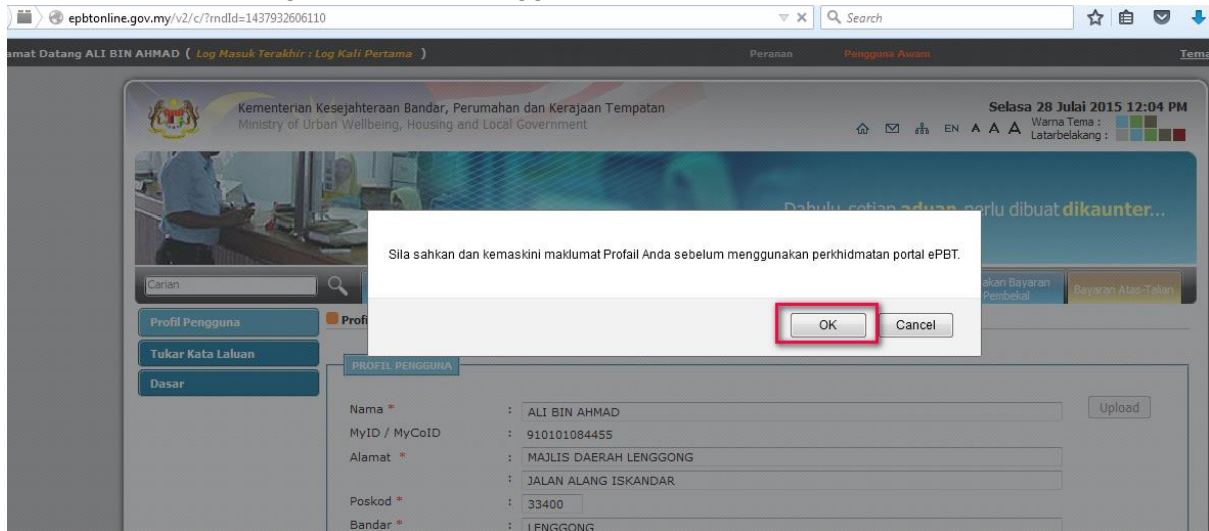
epbtonline.gov.my/v2/c/?rndId=1437932606110

Search

amat Datang ALI BIN AHMAD ( Log Masuk Terakhir : Log Kali Pertama )

Peranan

Pengguna Awam

Tema

Kementerian Kesejahteraan Bandar, Perumahan dan Kerajaan Tempatan
Ministry of Urban Wellbeing, Housing and Local Government

Selasa 28 Julai 2015 12:04 PM

EN A A A

Warna Tema :
Latarbelakang :

Dahulu, setiap aduan perlu dibuat dikaunter...

Sila sahkan dan kemaskini maklumat Profail Anda sebelum menggunakan perkhidmatan portal ePBT.

OK

Cancel

Carian

akan Bayaran Pembekal

Bayaran Atas-Talian

Profil Pengguna

Profi

Tukar Kata Laluan

Dasar

PROFIL PENGGUNA

Nama * : ALI BIN AHMAD

Upload

MyID / MyCoID : 910101084455

Alamat * : MAJLIS DAERAH LENGGONG

: JALAN ALANG ISKANDAR

Poskod * : 33400

Bandar * : LENGGONG